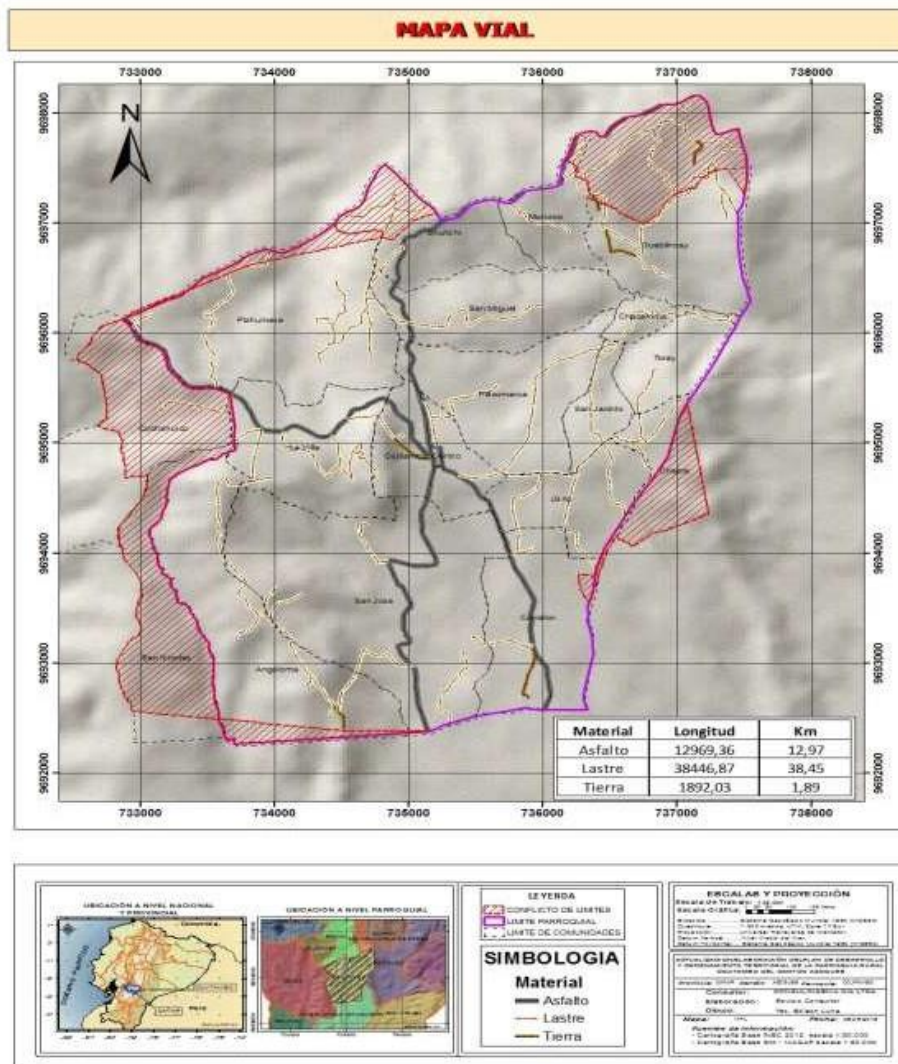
MAPA VIAL

733000 734000 735000 736000 737000 738000

9698000
9697000
9696000
9695000
9694000
9693000
9692000

N

Paltumarca
San Miguel
Chacapamba
Pillacruz
Quebrada
Shullín
Cerezal
San Jacinto
Guarumos
Tuncay
Cochapamba
San Antonio
Cadenas
Gualleturo
San José
Angaloma
San Nicolás
La Villa
Chuspe

| Material | Longitud | Km |
|---|---|---|
| Asfalto | 12969,36 | 12,97 |
| Lastre | 38446,87 | 38,45 |
| Tierra | 1892,03 | 1,89 |

UBICACIÓN A NIVEL NACIONAL Y PROVINCIAL
UBICACIÓN A NIVEL PARROQUIAL

LEYENDA
CONFLICTO DE LIMITES
LIMITE PARROQUIAL
LIMITE DE COMUNIDADES

SIMBOLOGIA
Material
Asfalto
Lastre
Tierra

ESCALAS Y PROYECCIÓN
Escala de Trabajo: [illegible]
Escala Gráfica: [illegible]
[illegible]